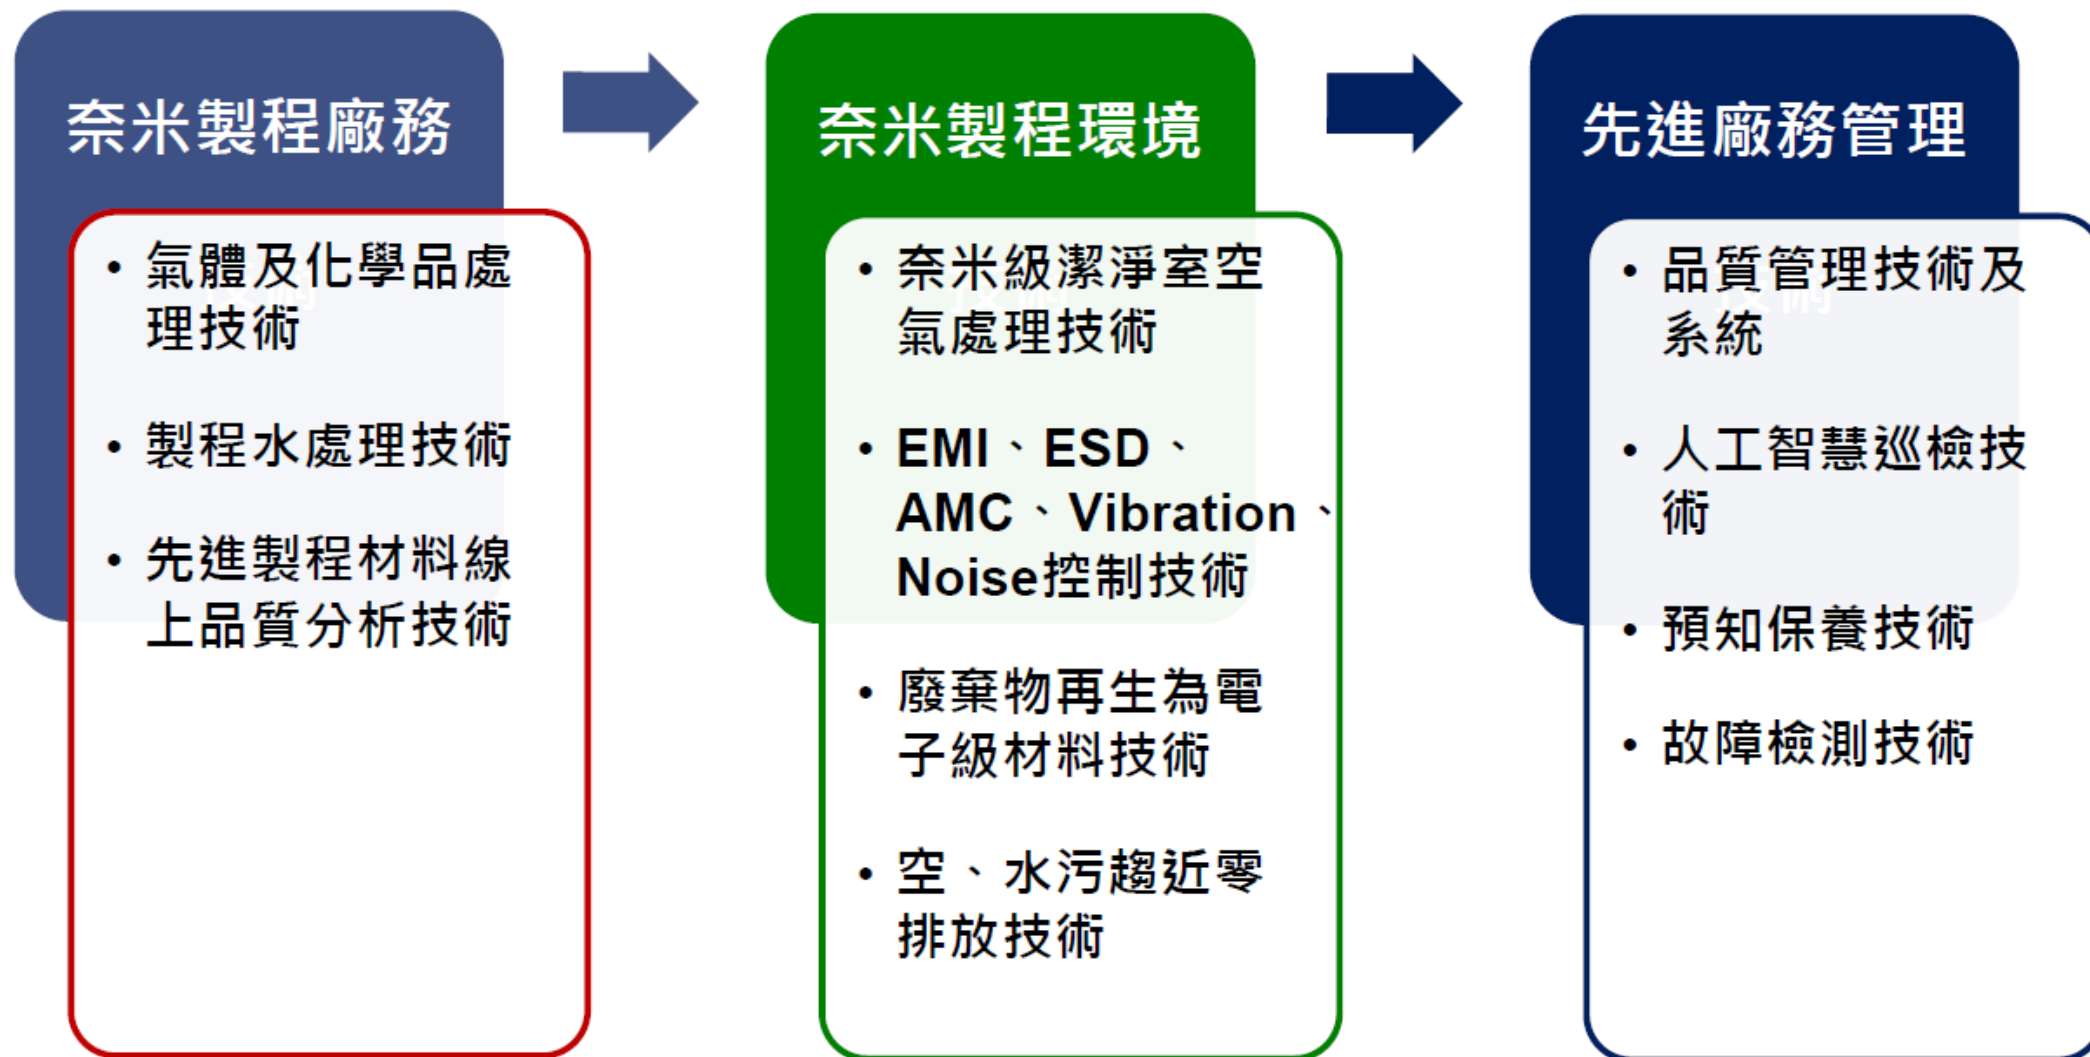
奈米製程廠務

• 氣體及化學品處理技術

• 製程水處理技術

• 先進製程材料線上品質分析技術

奈米製程環境

• 奈米級潔淨室空氣處理技術

• EMI、ESD、AMC、Vibration、Noise控制技術

• 廢棄物再生為電子級材料技術

• 空、水污趨近零排放技術

先進廠務管理

• 品質管理技術及系統

• 人工智慧巡檢技術

• 預知保養技術

• 故障檢測技術